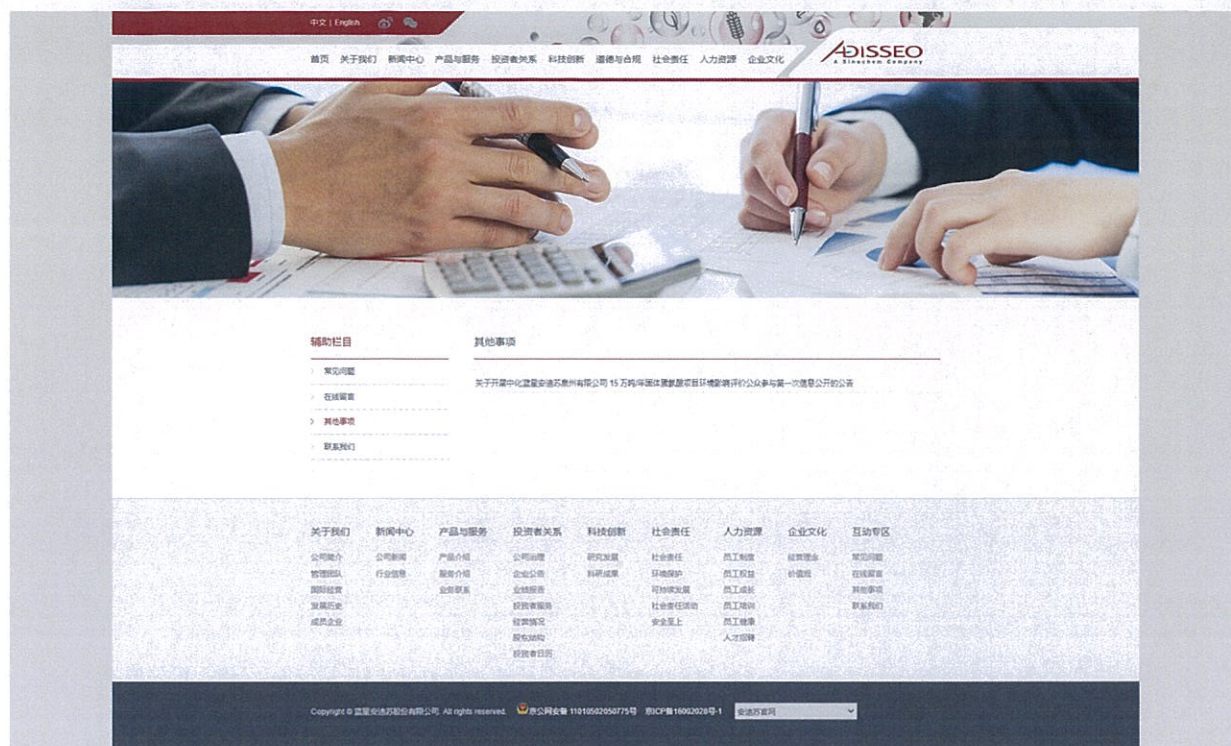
中文 | English

首页 关于我们 新闻中心 产品与服务 投资者关系 科技创新 道德与合规 社会责任 人力资源 企业文化

ADISSEO
A Bluestar Company

辅助栏目

常见问题

在线留言

其他事项

联系我们

其他事项

关于开展中化蓝星安迪苏惠州有限公司 15 万吨/年固体蛋氨酸项目环境影响评价公众参与第一次信息公开的公告

关于我们
公司简介
管理团队
国际经营
发展历史
成员企业

新闻中心
公司新闻
行业信息

产品与服务
产品介绍
服务介绍
业务联系

投资者关系
公司治理
企业公告
业绩报告
投资者服务
经营情况
股东结构
投资者日历

科技创新
研究发展
科研成果

社会责任
社会责任
环境保护
可持续发展
社会责任活动
安全至上

人力资源
员工制度
员工权益
员工成长
员工培训
员工健康
人才招聘

企业文化
经营理念
价值观

互动专区
常见问题
在线留言
其他事项
联系我们

Copyright © 蓝星安迪苏股份有限公司 All rights reserved. 京公网安备 11010502050775号 京ICP备16002028号-1 安迪苏官网